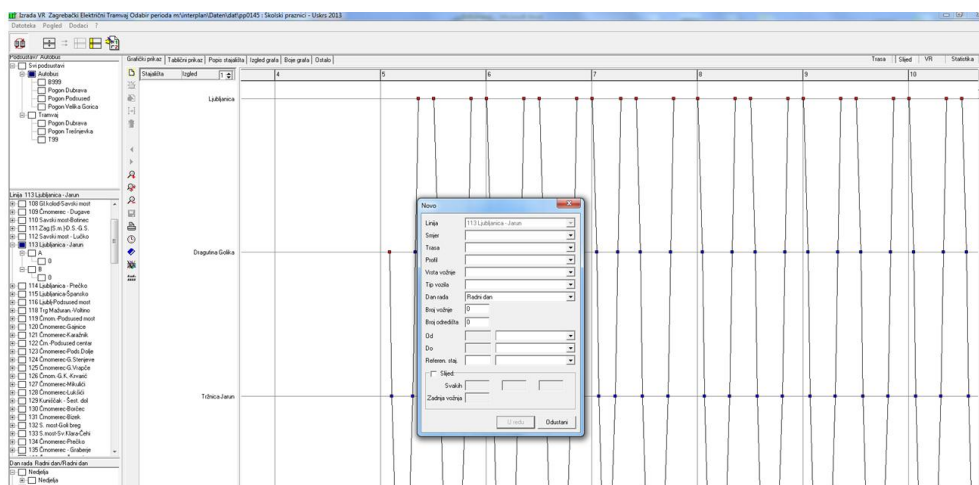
Izrada VR Zagrebački Električni Tramvaj Odabir perioda m:\interplan\Daten\dat\pp0145 : Školski praznici - Uskrs 2013
Datoteka Pogled Dodaci ?

Podsustavi / Autobus
Svi podsustavi
Autobus
8999
Pogon Dubrava
Pogon Podsused
Pogon Velika Gorica
Tramvaj
Pogon Dubrava
Pogon Trešnjevka
T99

Linija 113 Ljubljanica - Jarun
108 Gl.kolod-Savski most
109 Črnomerec - Dugave
110 Savski most-Botinec
111 Zag.(S.m.)-D.S.-G.S.
112 Savski most - Lučko
113 Ljubljanica - Jarun
A
0
B
0
114 Ljubljanica - Prečko
115 Ljubljanica-Špansko
116 Ljublj-Podsused most
118 Trg Mažuran.-Voltino
119 Črnom.-Podsused most
120 Črnomerec-Gajnice
121 Črnomerec-Karažnik
122 Črn.-Podsused centar
123 Črnomerec-Pods.Dolje
124 Črnomerec-G.Stenjevec
125 Črnomerec-G.Vrapče
126 Črnom.-G.K. Krvarić
127 Črnomerec-Mikulići
128 Črnomerec-Lukšići
129 Kustošak - Šest. dol
130 Črnomerec-Borčec
131 Črnomerec-Bizek
132 S. most-Goli breg
133 S.most-Sv.Klara-Čehi
134 Črnomerec-Prečko
135 Črnomerec - Grabenje

Dan rada Radni dan/Radni dan
Nedjelja
Nedjelja

Grafički prikaz | Tablični prikaz | Popis stajališta | Izgled grafa | Boje grafa | Ostalo
Trasa | Slijed | VR | Statistika
Stajališta | Izgled | 1
4 | 5 | 6 | 7 | 8 | 9 | 10

Ljubljanica
Dragulina Golika
Tržnica-Jarun

Novo
Linija | 113 Ljubljanica - Jarun
Smjer
Trasa
Profil
Vrsta vožnje
Tip vozila
Dan rada | Radni dan
Broj vožnje | 0
Broj odredišta | 0
Od
Do
Referen. staj.
Slijed
Svakih
Zadnja vožnja
U redu | Odustani